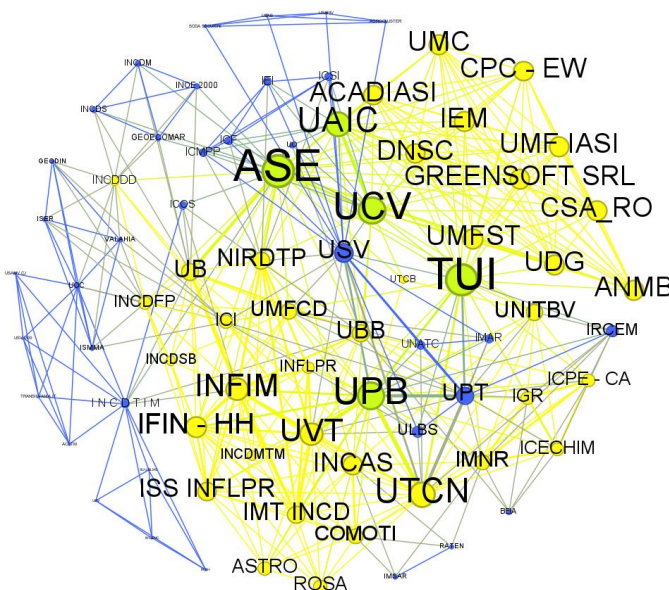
SODA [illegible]
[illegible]
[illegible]
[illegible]
UMC
CPC
EW
INCDM
INOE 2000
ICI
ICSI
ACADIASI
INCDS
UAIC
IEM
GEOECOMAR
ICF
ICMPP
UMF IASI
DNSC
ASE
GREENSOFT SRL
GEODIN
INCDDD
UCV
CSA_RO
ICOS
ISER
UMFST
VALAHIA
NIRDTP
USV
TUI
UDG
UB
ANMB
UTCB
UOC
INCDFP
UMFCD
UNITBV
ICI
IRCEM
UBB
INCDSB
ISMMA
IMAR
INFLPR
UNATC
INFIM
UPB
ICPE
CA
UPT
IGR
INCDTIM
IFIN
HH
UVT
ULBS
ICECHIM
INCDMTM
INCAS
IMNR
UTCN
ISS
INFLPR
IMT
INCD
BBA
COMOTI
RATEN
ASTRO
IMSAR
ROSA